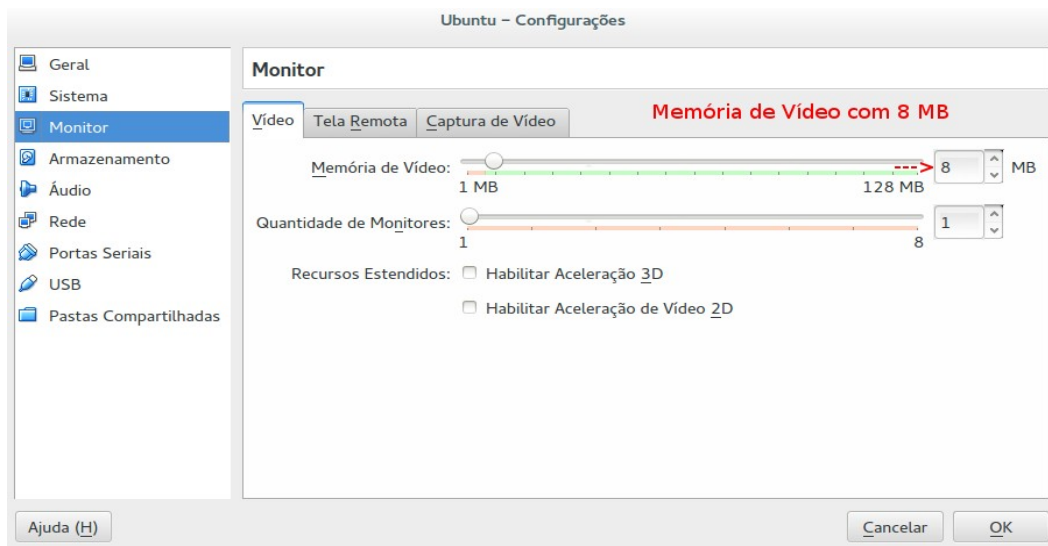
Ubuntu – Configurações

Geral
Sistema
Monitor
Armazenamento
Áudio
Rede
Portas Seriais
USB
Pastas Compartilhadas

Monitor

Vídeo | Tela Remota | Captura de Vídeo

Memória de Vídeo com 8 MB

Memória de Vídeo: 8 MB
1 MB 128 MB

Quantidade de Monitores: 1
1 8

Recursos Estendidos: Habilitar Aceleração 3D
Habilitar Aceleração de Vídeo 2D

Ajuda (H)

Cancelar OK